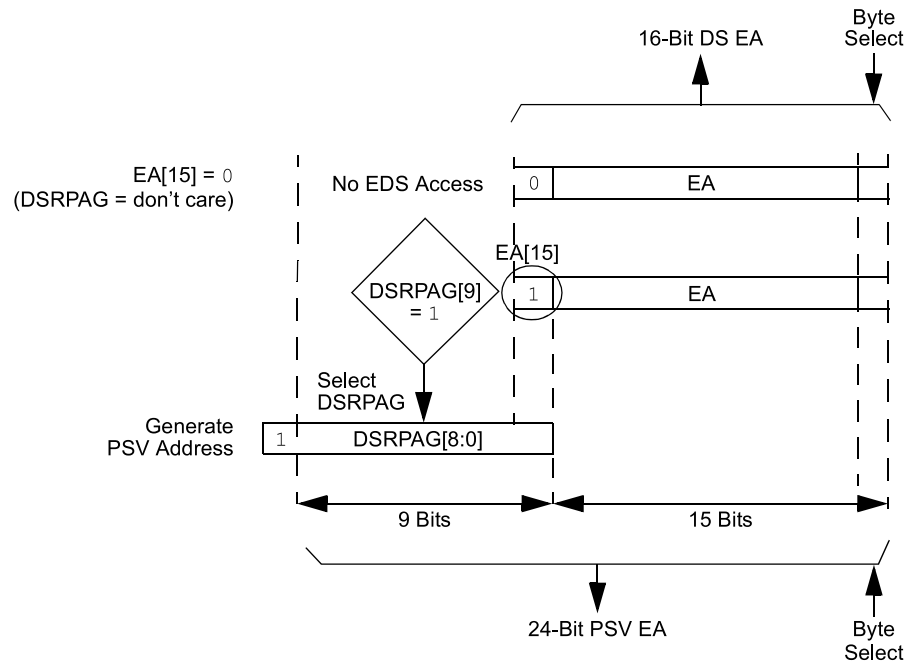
16-Bit DS EA

Byte Select

EA[15] = 0
(DSRPAG = don't care)

No EDS Access

0

EA

EA[15]

DSRPAG[9] = 1

1

EA

Select DSRPAG

Generate PSV Address

1

DSRPAG[8:0]

9 Bits

15 Bits

24-Bit PSV EA

Byte Select